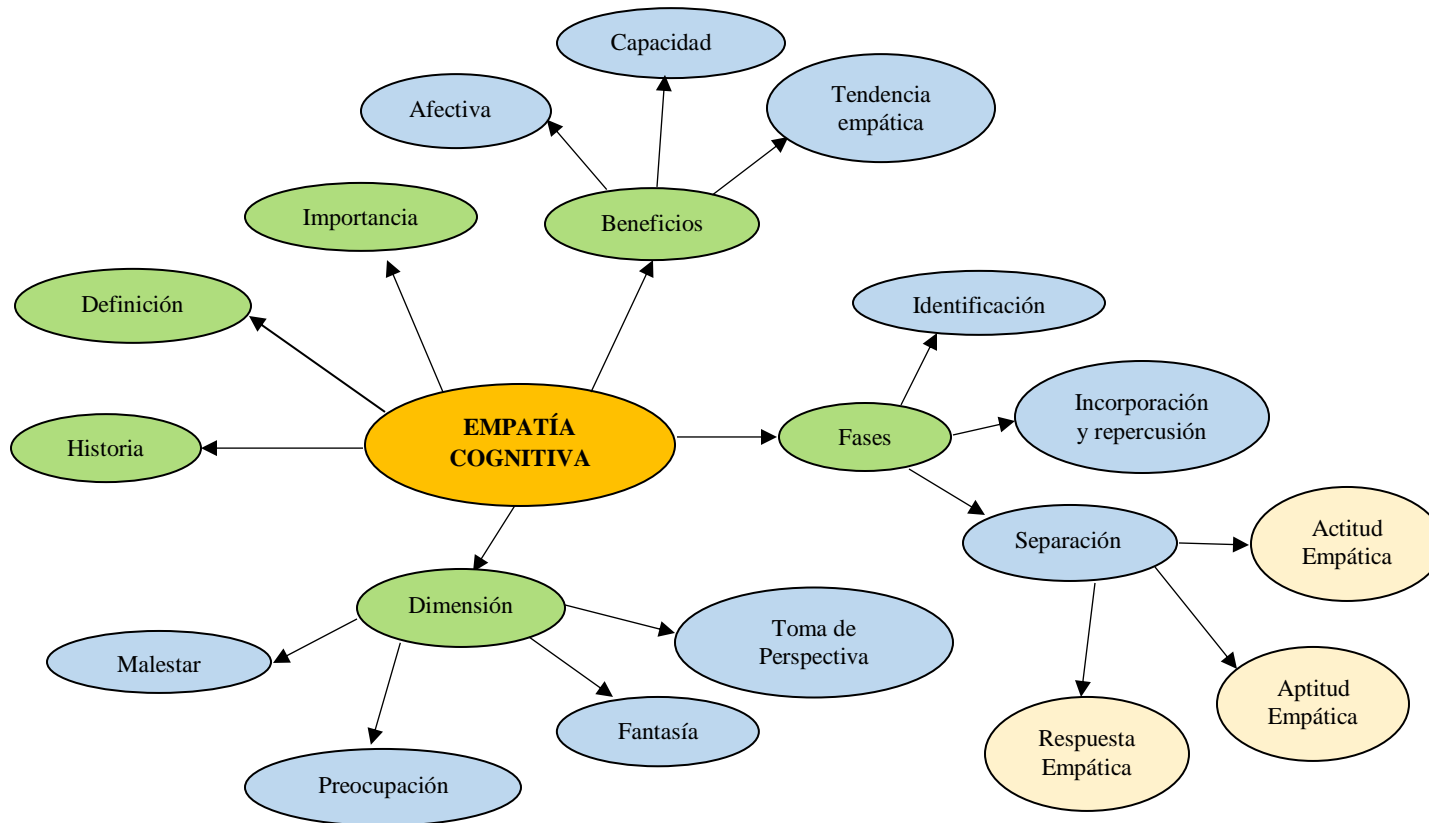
EMPATÍA COGNITIVA

Historia

Definición

Importancia

Beneficios

Afectiva

Capacidad

Tendencia empática

Fases

Identificación

Incorporación y repercusión

Separación

Actitud Empática

Aptitud Empática

Respuesta Empática

Dimensión

Malestar

Preocupación

Fantasía

Toma de Perspectiva